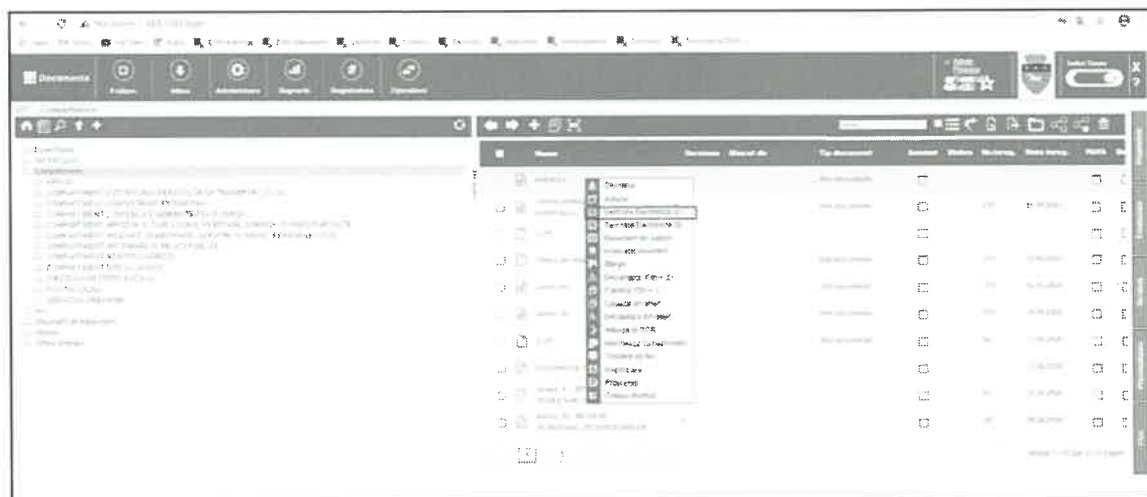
Documente

Folders

Inbox

Administrare

Rapoarte

Registratura

Operatiuni

Nume

Versiunea

Blocat de

Tip document

Status

Nr.inreg.

Data inreg.

Deschide

Adauga

Semnare

Descarca

Sterge

Descarca

Trimite

Inregistreaza in registru

Muta

Proprietati

Creeaza flux